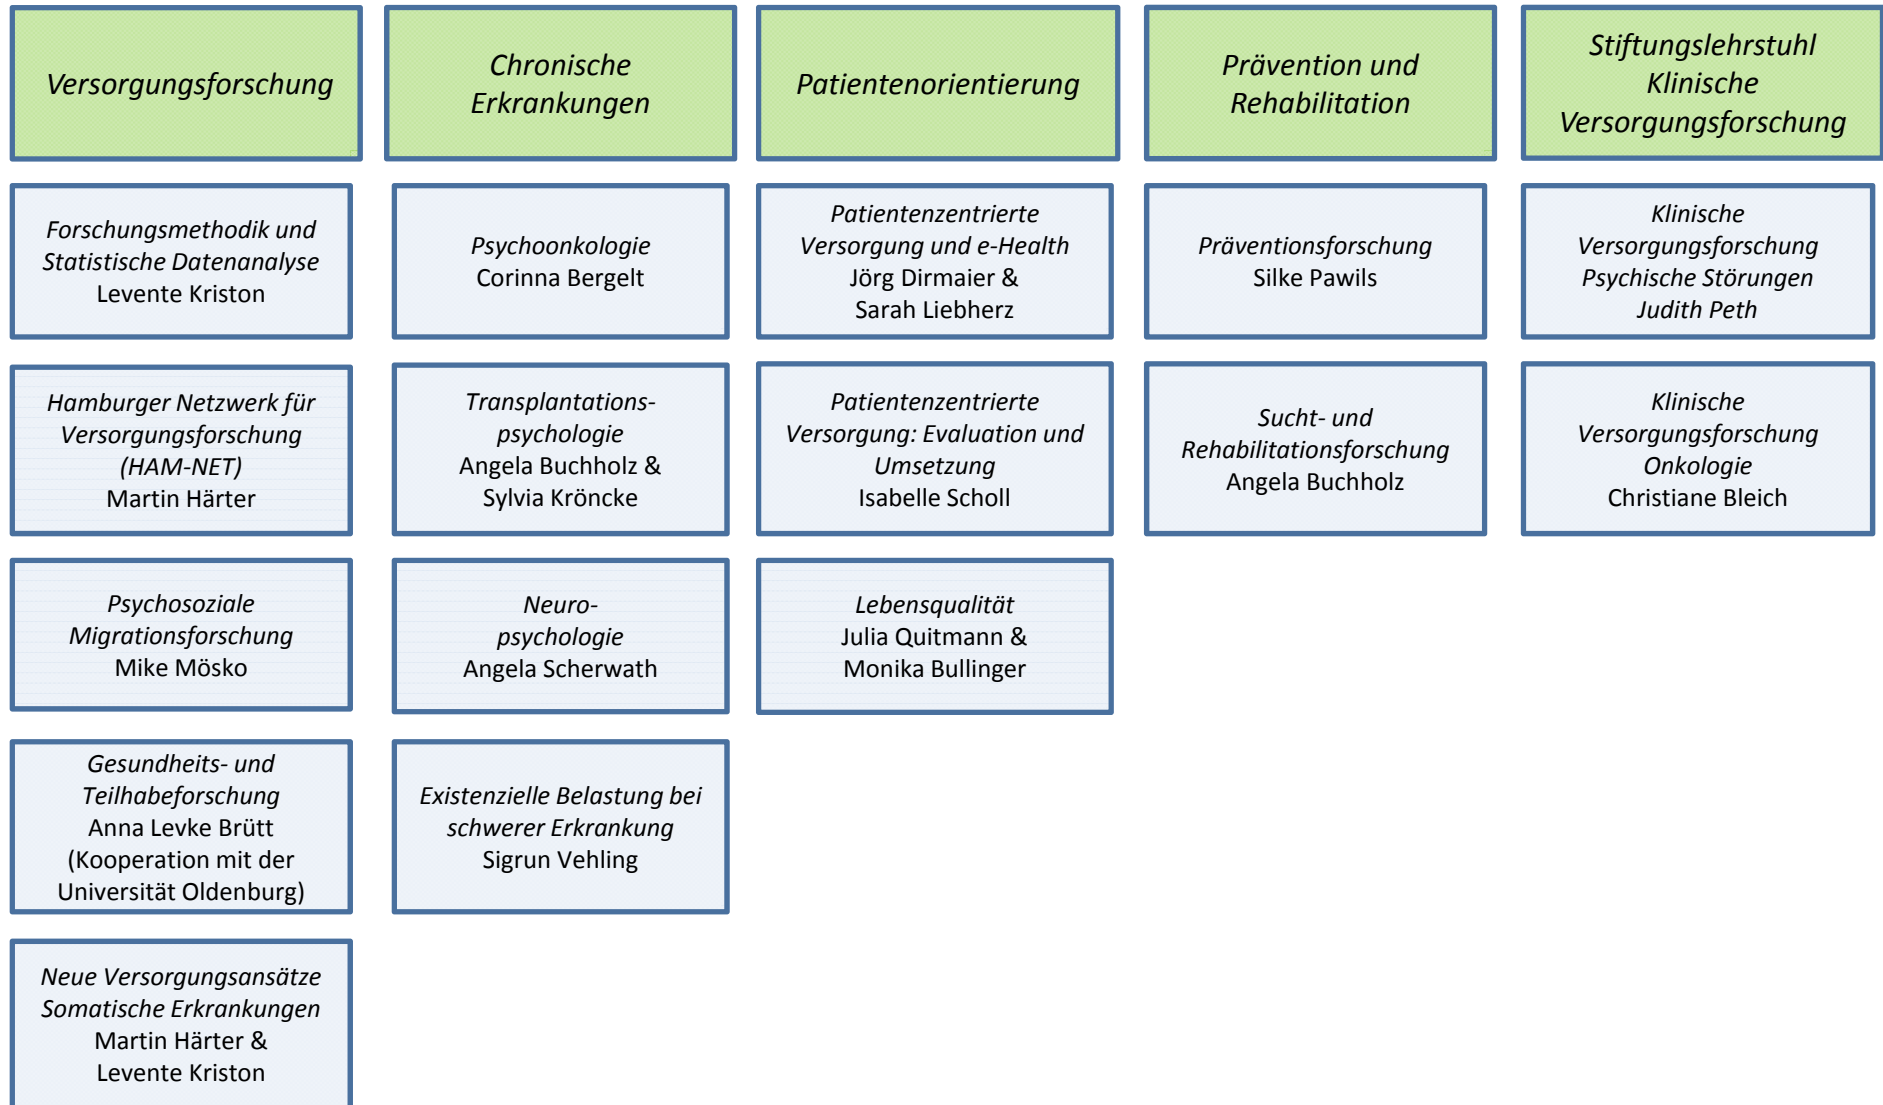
Versorgungsforschung

Forschungsmethodik und Statistische Datenanalyse
Levente Kriston

Hamburger Netzwerk für Versorgungsforschung (HAM-NET)
Martin Härter

Psychosoziale Migrationsforschung
Mike Mösko

Gesundheits- und Teilhabeforschung
Anna Levke Brütt
(Kooperation mit der Universität Oldenburg)

Neue Versorgungsansätze Somatische Erkrankungen
Martin Härter &
Levente Kriston

Chronische Erkrankungen

Psychoonkologie
Corinna Bergelt

Transplantations-psychologie
Angela Buchholz &
Sylvia Kröncke

Neuro-psychologie
Angela Scherwath

Existenzielle Belastung bei schwerer Erkrankung
Sigrun Vehling

Patientenorientierung

Patientenzentrierte Versorgung und e-Health
Jörg Dirmaier &
Sarah Liebherz

Patientenzentrierte Versorgung: Evaluation und Umsetzung
Isabelle Scholl

Lebensqualität
Julia Quitmann &
Monika Bullinger

Prävention und Rehabilitation

Präventionsforschung
Silke Pawils

Sucht- und Rehabilitationsforschung
Angela Buchholz

Stiftungslehrstuhl Klinische Versorgungsforschung

Klinische Versorgungsforschung Psychische Störungen
Judith Peth

Klinische Versorgungsforschung Onkologie
Christiane Bleich